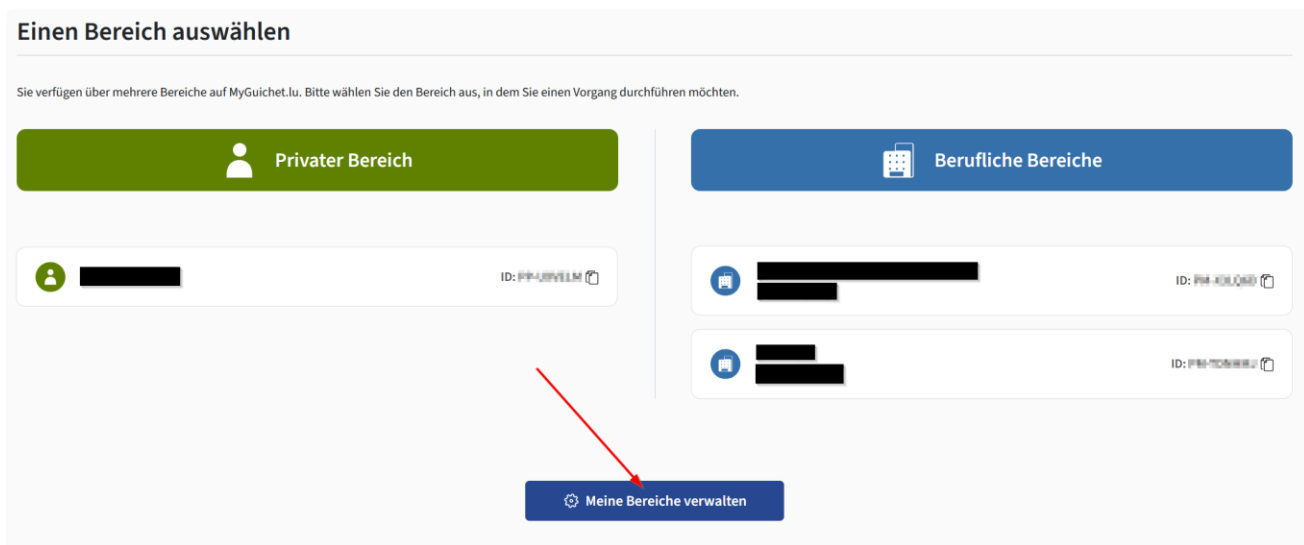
Einen Bereich auswählen

Sie verfügen über mehrere Bereiche auf MyGuichet.lu. Bitte wählen Sie den Bereich aus, in dem Sie einen Vorgang durchführen möchten.

Privater Bereich

ID: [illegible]

Berufliche Bereiche

ID: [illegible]

ID: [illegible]

Meine Bereiche verwalten